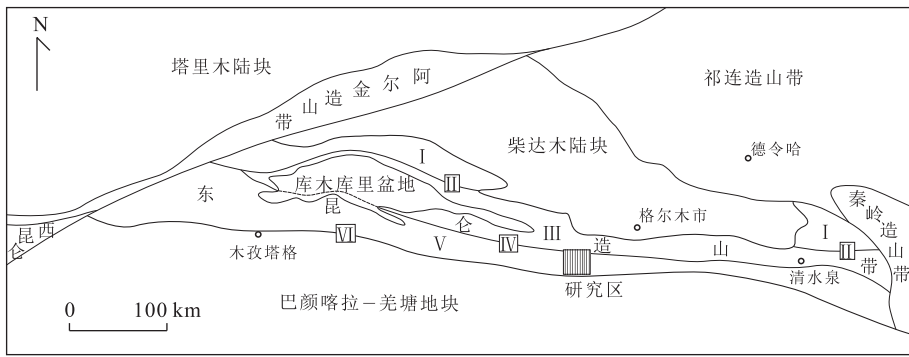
N

塔里木陆块

带 山 造 金 尔 阿

祁连造山带

柴达木陆块

德令哈

I

II

库木库里盆地

东

昆

仑

V

IV

III

格尔木市

造

山

带

昆西仑

木孜塔格

VI

研究区

秦岭造山带

I

II

清水泉

0 100 km

巴颜喀拉–羌塘地块